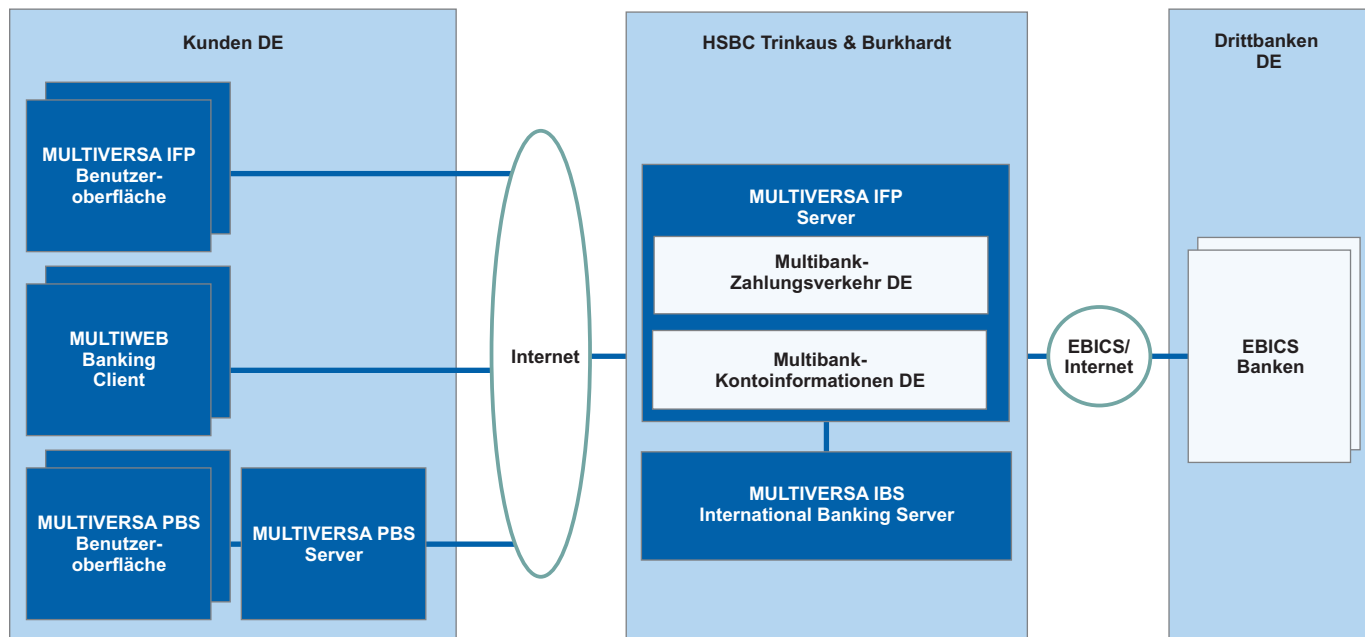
Kunden DE

MULTIVERSA IFP Benutzeroberfläche

MULTIWEB Banking Client

MULTIVERSA PBS Benutzeroberfläche

MULTIVERSA PBS Server

Internet

HSBC Trinkaus & Burkhardt

MULTIVERSA IFP Server

Multibank-Zahlungsverkehr DE

Multibank-Kontoinformationen DE

MULTIVERSA IBS International Banking Server

EBICS/ Internet

Drittbanken DE

EBICS Banken